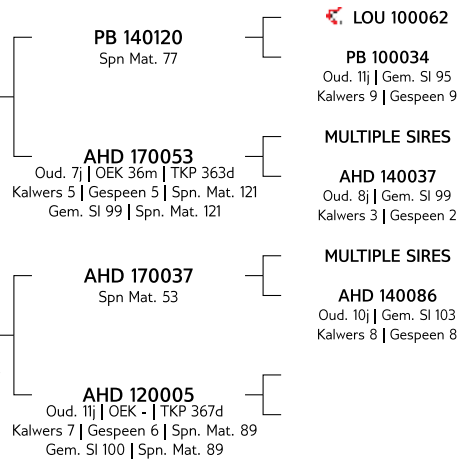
LOU 100062

PB 140120
Spn Mat. 77

PB 100034
Oud. 11j | Gem. Sl 95
Kalwers 9 | Gespeen 9

MULTIPLE SIRES

AHD 170053
Oud. 7j | OEK 36m | TKP 363d
Kalwers 5 | Gespeen 5 | Spn. Mat. 121
Gem. Sl 99 | Spn. Mat. 121

AHD 140037
Oud. 8j | Gem. Sl 99
Kalwers 3 | Gespeen 2

MULTIPLE SIRES

AHD 170037
Spn Mat. 53

AHD 140086
Oud. 10j | Gem. Sl 103
Kalwers 8 | Gespeen 8

AHD 120005
Oud. 11j | OEK - | TKP 367d
Kalwers 7 | Gespeen 6 | Spn. Mat. 89
Gem. Sl 100 | Spn. Mat. 89